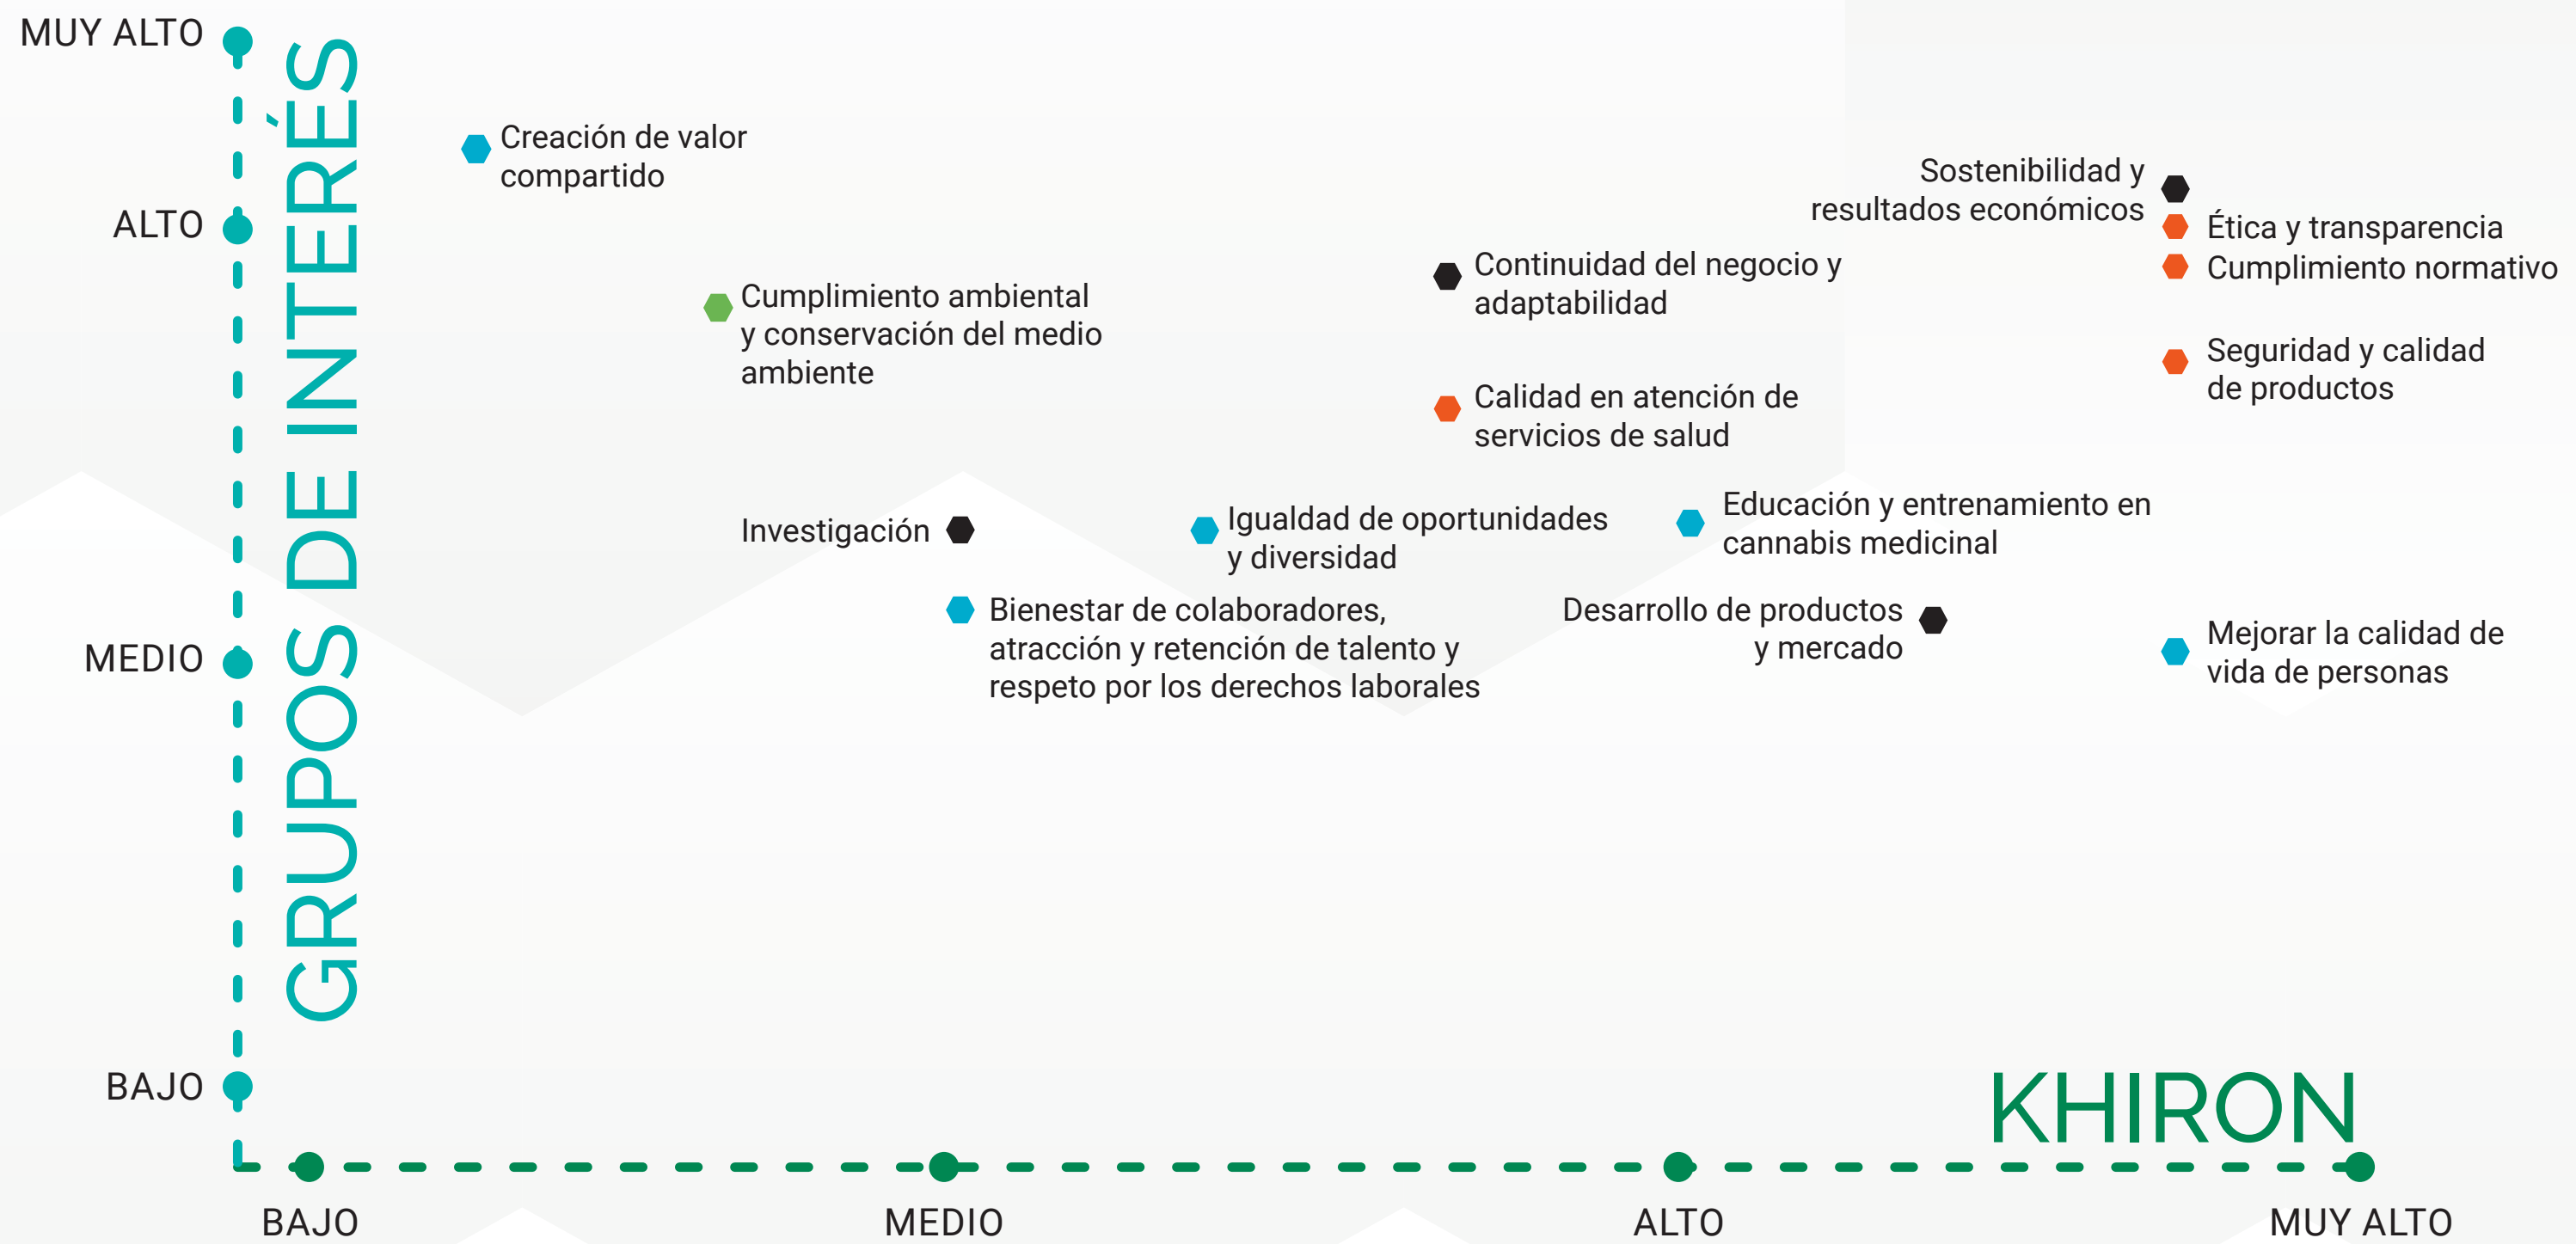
MUY ALTO

ALTO

MEDIO

BAJO

GRUPOS DE INTERÉS

Creación de valor compartido

Sostenibilidad y resultados económicos

Ética y transparencia

Cumplimiento normativo

Continuidad del negocio y adaptabilidad

Cumplimiento ambiental y conservación del medio ambiente

Seguridad y calidad de productos

Calidad en atención de servicios de salud

Investigación

Igualdad de oportunidades y diversidad

Educación y entrenamiento en cannabis medicinal

Bienestar de colaboradores, atracción y retención de talento y respeto por los derechos laborales

Desarrollo de productos y mercado

Mejorar la calidad de vida de personas

KHIRON

BAJO

MEDIO

ALTO

MUY ALTO